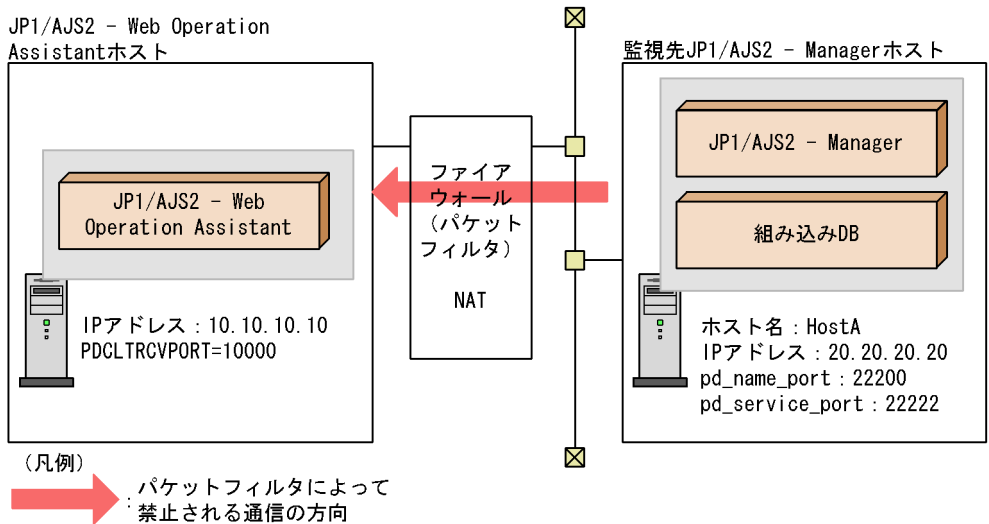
JP1/AJS2 - Web Operation Assistantホスト

JP1/AJS2 - Web Operation Assistant

IPアドレス：10.10.10.10
PDCLTRCVPORT=10000

ファイアウォール（パケットフィルタ）

NAT

監視先JP1/AJS2 - Managerホスト

JP1/AJS2 - Manager

組み込みDB

ホスト名：HostA
IPアドレス：20.20.20.20
pd_name_port：22200
pd_service_port：22222

（凡例）

：パケットフィルタによって禁止される通信の方向